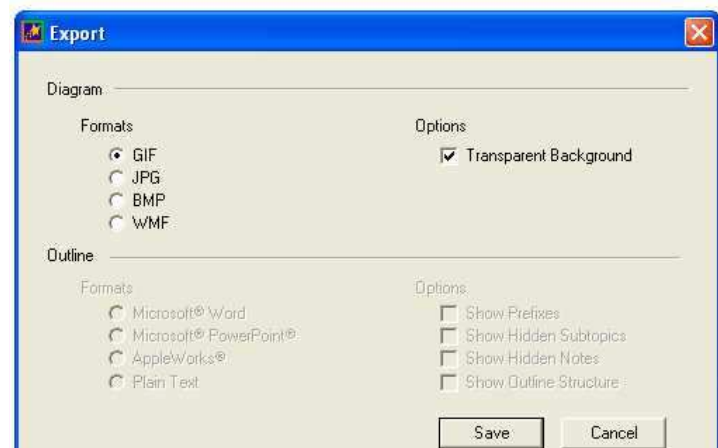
Export

Diagram

Formats

GIF
JPG
BMP
WMF

Options

Transparent Background

Outline

Formats

Microsoft® Word
Microsoft® PowerPoint®
AppleWorks®
Plain Text

Options

Show Prefixes
Show Hidden Subtopics
Show Hidden Notes
Show Outline Structure

Save
Cancel